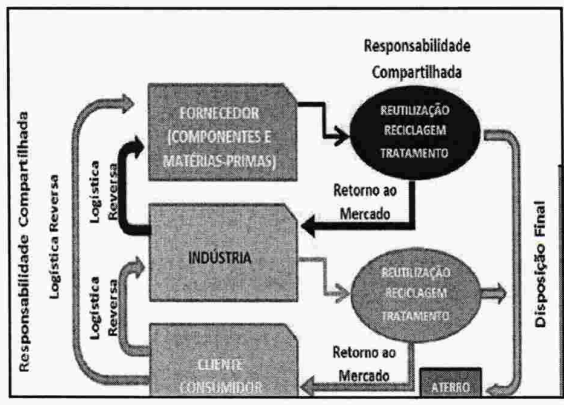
Responsabilidade Compartilhada

Responsabilidade Compartilhada

Logística Reversa

FORNECEDOR (COMPONENTES E MATÉRIAS-PRIMAS)

REUTILIZAÇÃO RECICLAGEM TRATAMENTO

Logística Reversa

Retorno ao Mercado

INDÚSTRIA

Logística Reversa

REUTILIZAÇÃO RECICLAGEM TRATAMENTO

Disposição Final

Retorno ao Mercado

CLIENTE CONSUMIDOR

ATERRO